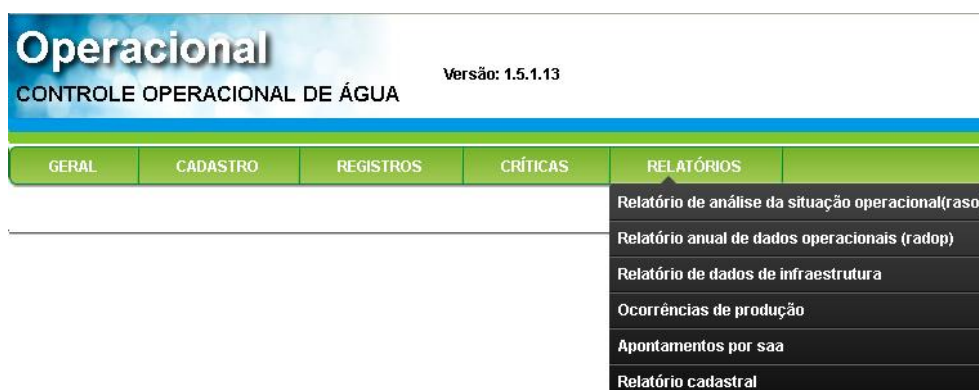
Operacional
CONTROLE OPERACIONAL DE ÁGUA

Versão: 1.5.1.13

GERAL
CADASTRO
REGISTROS
CRÍTICAS
RELATÓRIOS

Relatório de análise da situação operacional(raso
Relatório anual de dados operacionais (radop)
Relatório de dados de infraestrutura
Ocorrências de produção
Apontamentos por saa
Relatório cadastral